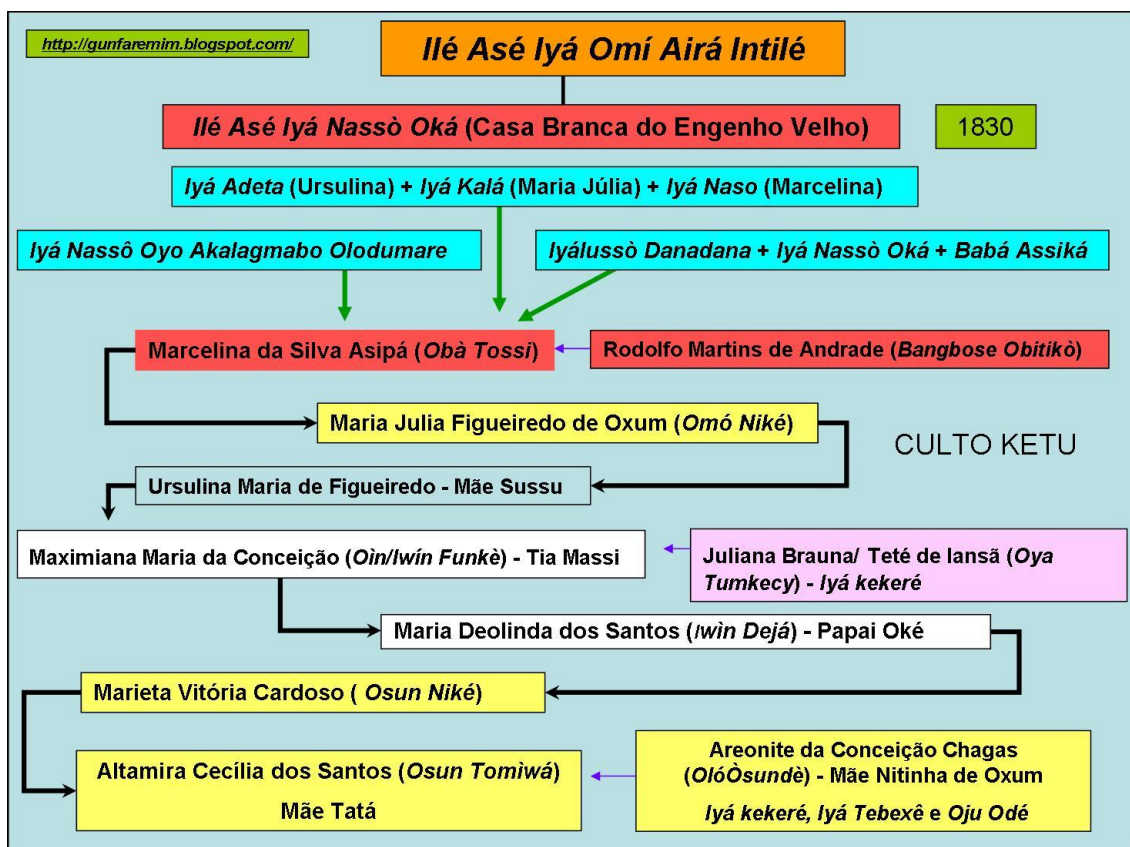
http://gunfaremim.blogspot.com/

Ilé Asé Iyá Omí Airá Intilé

Ilé Asé Iyá Nassò Oká (Casa Branca do Engenho Velho)

1830

Iyá Adeta (Ursulina) + Iyá Kalá (Maria Júlia) + Iyá Naso (Marcelina)

Iyá Nassô Oyo Akalagmabo Olodumare

Iyálussò Danadana + Iyá Nassò Oká + Babá Assiká

Marcelina da Silva Asipá (Obà Tossi)

Rodolfo Martins de Andrade (Bangbose Obitikò)

Maria Julia Figueiredo de Oxum (Omó Niké)

CULTO KETU

Ursulina Maria de Figueiredo - Mãe Sussu

Maximiana Maria da Conceição (Oìn/Iwín Funkè) - Tia Massi

Juliana Brauna/ Teté de Iansã (Oya Tumkecy) - Iyá kekeré

Maria Deolinda dos Santos (Iwìn Dejá) - Papai Oké

Marieta Vitória Cardoso ( Osun Niké)

Altamira Cecília dos Santos (Osun Tomìwá)

Mãe Tatá

Areonite da Conceição Chagas (OlóÒsundè) - Mãe Nitinha de Oxum

Iyá kekeré, Iyá Tebexê e Oju Odé